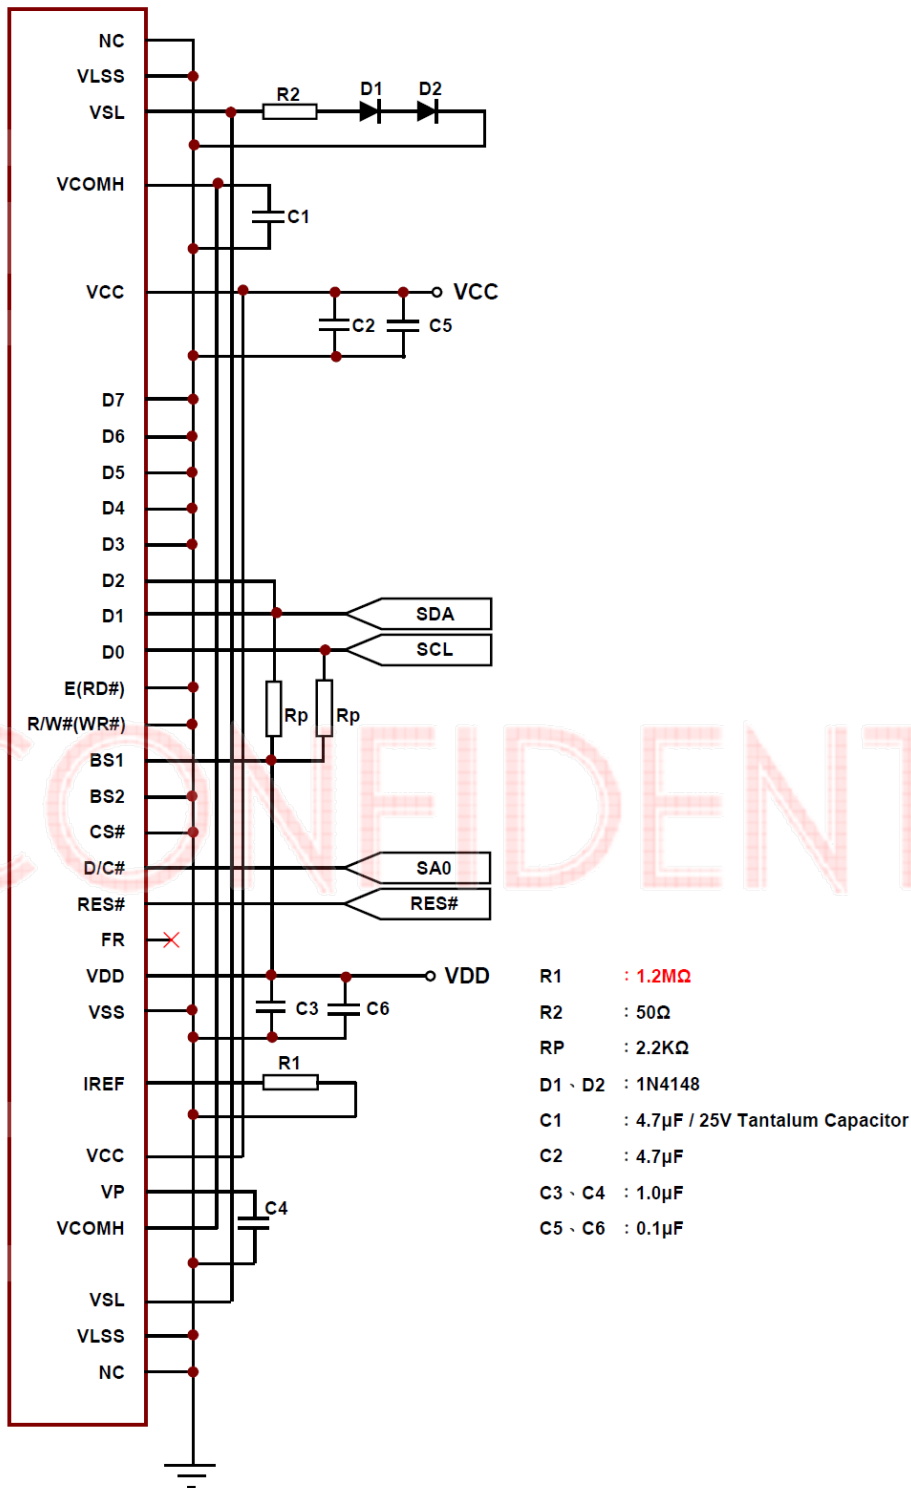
NC
VLSS
VSL
VCOMH
VCC
D7
D6
D5
D4
D3
D2
D1
D0
E(RD#)
R/W#(WR#)
BS1
BS2
CS#
D/C#
RES#
FR
VDD
VSS
IREF
VCC
VP
VCOMH
VSL
VLSS
NC

R2
D1
D2
C1
VCC
C2
C5
SDA
SCL
Rp
Rp
SA0
RES#
VDD
C3
C6
R1
C4

CONFIDENT

| | |
|---|---|
| R1 | : 1.2MΩ |
| R2 | : 50Ω |
| RP | : 2.2KΩ |
| D1、D2 | : 1N4148 |
| C1 | : 4.7μF / 25V Tantalum Capacitor |
| C2 | : 4.7μF |
| C3、C4 | : 1.0μF |
| C5、C6 | : 0.1μF |